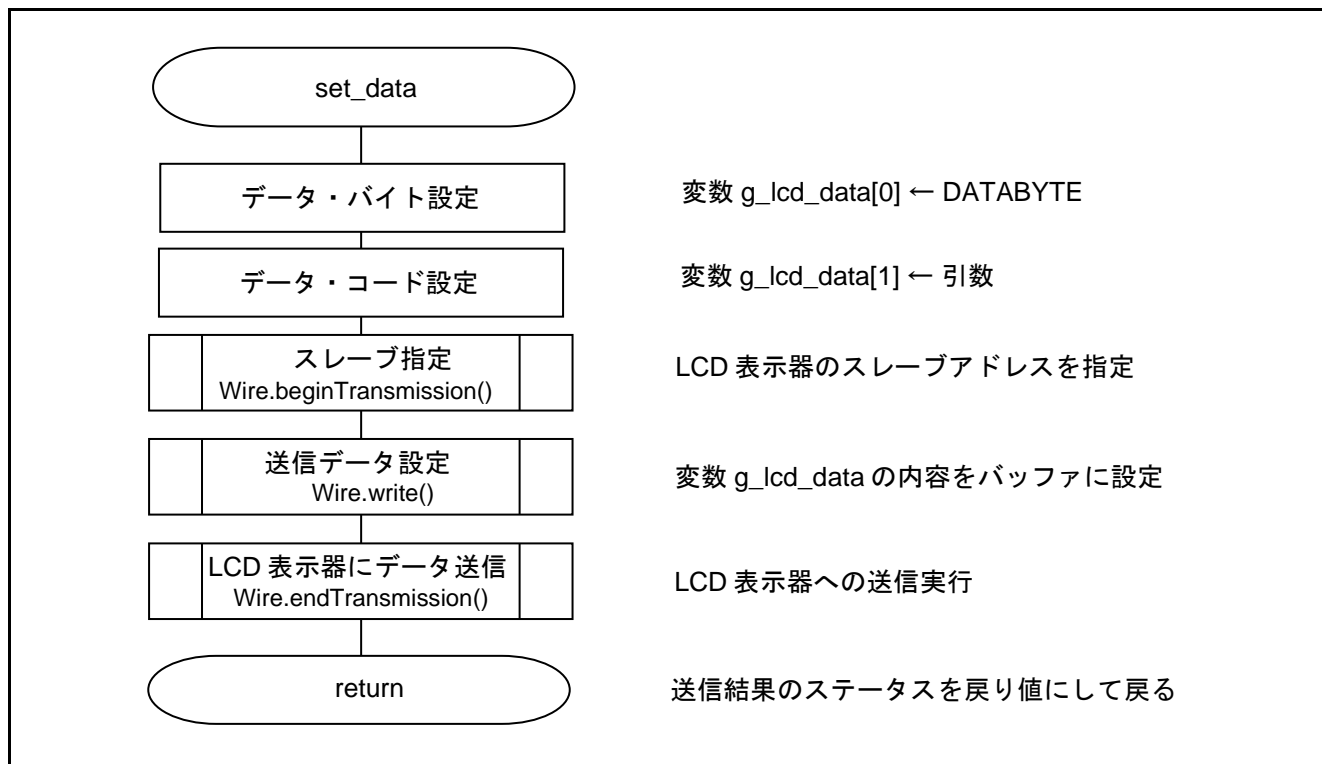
set_data

データ・バイト設定

変数 g_lcd_data[0] ← DATABYTE

データ・コード設定

変数 g_lcd_data[1] ← 引数

スレーブ指定
Wire.beginTransmission()

LCD 表示器のスレーブアドレスを指定

送信データ設定
Wire.write()

変数 g_lcd_data の内容をバッファに設定

LCD 表示器にデータ送信
Wire.endTransmission()

LCD 表示器への送信実行

return

送信結果のステータスを戻り値にして戻る